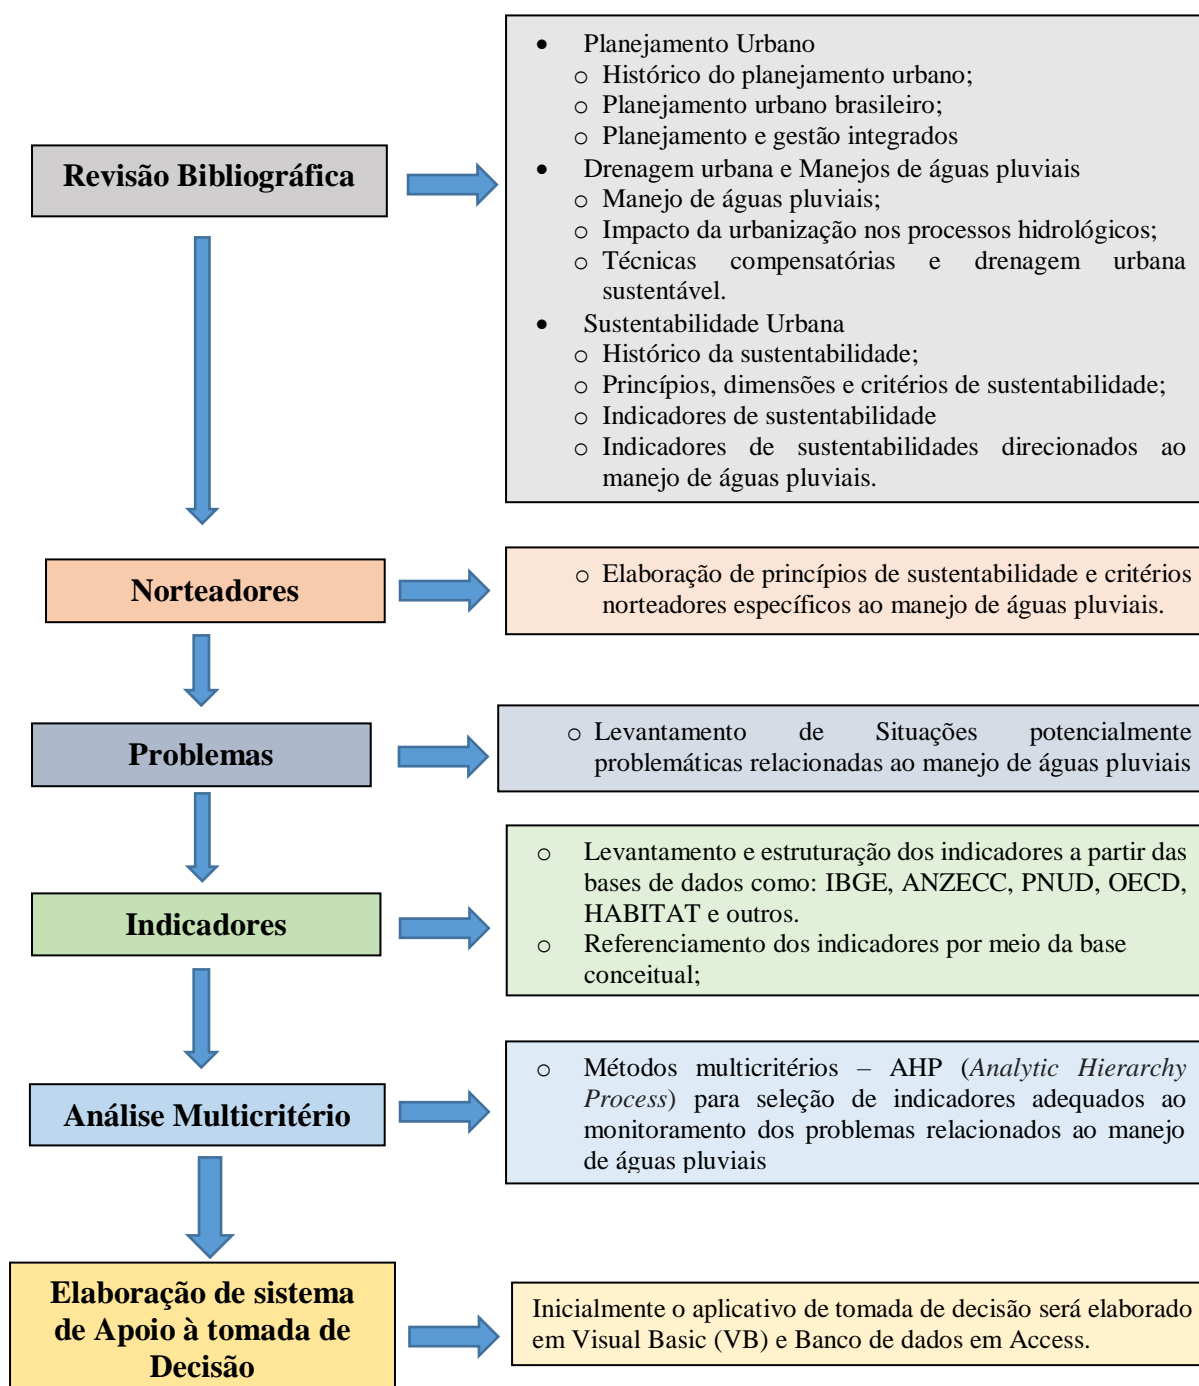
Revisão Bibliográfica

- Planejamento Urbano
  - Histórico do planejamento urbano;
  - Planejamento urbano brasileiro;
  - Planejamento e gestão integrados
- Drenagem urbana e Manejos de águas pluviais
  - Manejo de águas pluviais;
  - Impacto da urbanização nos processos hidrológicos;
  - Técnicas compensatórias e drenagem urbana sustentável.
- Sustentabilidade Urbana
  - Histórico da sustentabilidade;
  - Princípios, dimensões e critérios de sustentabilidade;
  - Indicadores de sustentabilidade
  - Indicadores de sustentabilidades direcionados ao manejo de águas pluviais.

Norteadores

- Elaboração de princípios de sustentabilidade e critérios norteadores específicos ao manejo de águas pluviais.

Problemas

- Levantamento de Situações potencialmente problemáticas relacionadas ao manejo de águas pluviais

Indicadores

- Levantamento e estruturação dos indicadores a partir das bases de dados como: IBGE, ANZECC, PNUD, OECD, HABITAT e outros.
- Referenciamento dos indicadores por meio da base conceitual;

Análise Multicritério

- Métodos multicritérios – AHP (*Analytic Hierarchy Process*) para seleção de indicadores adequados ao monitoramento dos problemas relacionados ao manejo de águas pluviais

Elaboração de sistema de Apoio à tomada de Decisão

Inicialmente o aplicativo de tomada de decisão será elaborado em Visual Basic (VB) e Banco de dados em Access.